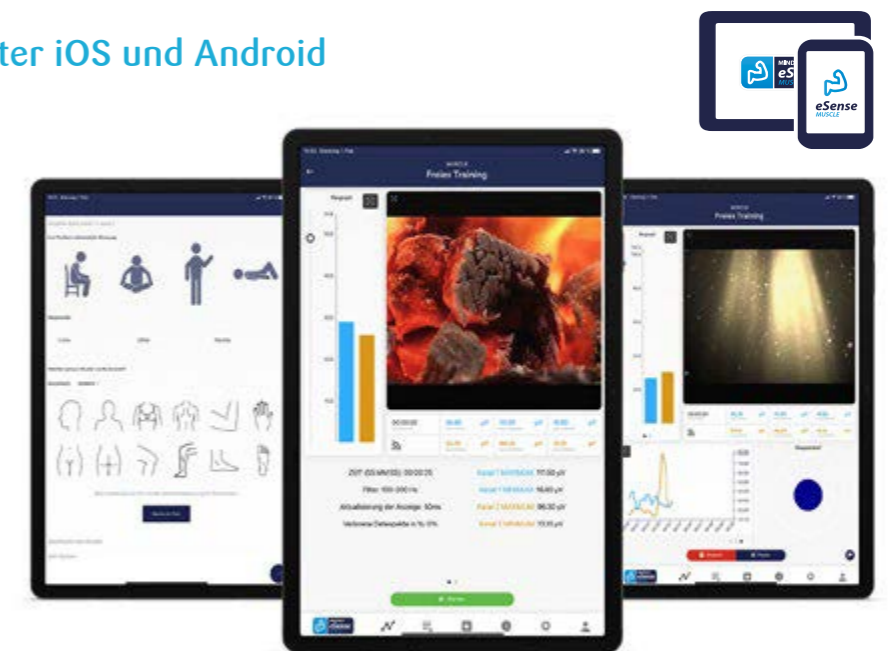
ter iOS und Android

eS

eSense
MUSCLE

Freies Training

Freies Training

ZEIT (SS:MM:SS): 00:00:25
Filter: 100-200 Hz
Aktualisierung der Anzeige: 50ms
Verlorene Datenpunkte in %: 0%

Kanal 1 MAX/MEAN: 777.60 µV
Kanal 1 MAX/MEAN: 16.60 µV
Kanal 2 MAX/MEAN: 96.30 µV
Kanal 2 MAX/MEAN: 13.10 µV

Muskelspannung